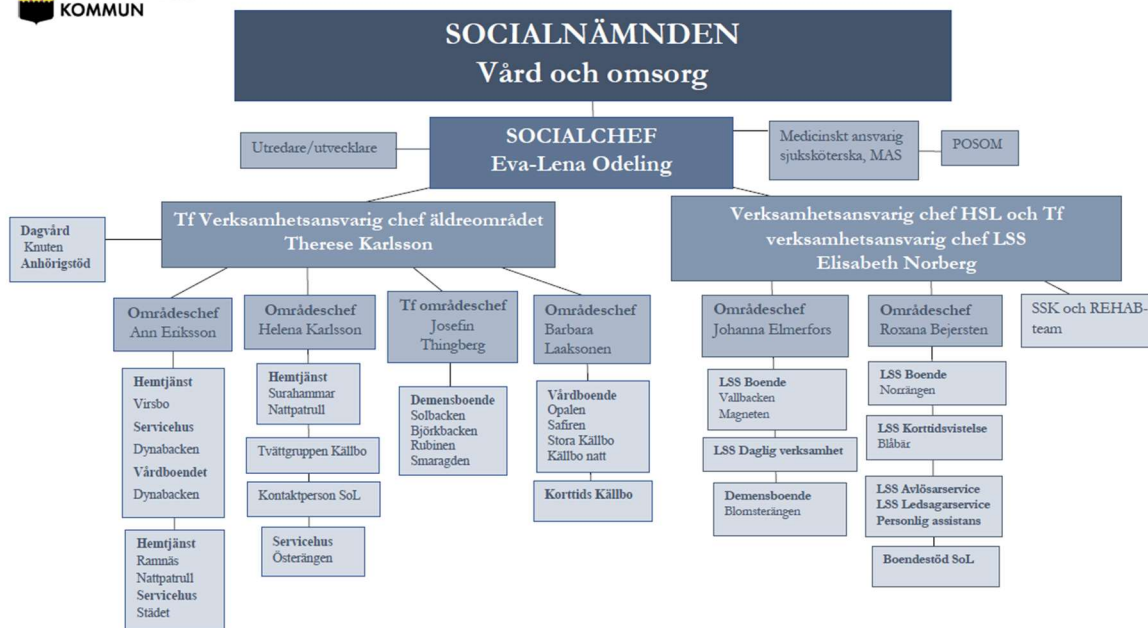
KOMMUN

SOCIALNÄMNDEN
Vård och omsorg

Utredare/utvecklare

SOCIALCHEF
Eva-Lena Odeling

Medicinskt ansvarig sjuksköterska, MAS

POSOM

Dagvård
Knuten
Anhörigstöd

Tf Verksamhetsansvarig chef äldreområdet
Therese Karlsson

Verksamhetsansvarig chef HSL och Tf verksamhetsansvarig chef LSS
Elisabeth Norberg

Områdeschef
Ann Eriksson

Hemtjänst
Virsbo
Servicehus
Dynabacken
Vårdboendet
Dynabacken

Hemtjänst
Ramnäs
Nattpatrull
Servicehus
Städet

Områdeschef
Helena Karlsson

Hemtjänst
Surahammar
Nattpatrull

Tvättgruppen Källbo

Kontaktperson SoL

Servicehus
Österängen

Tf områdeschef
Josefin Thingberg

Demensboende
Solbacken
Björkbacken
Rubinen
Smaragden

Områdeschef
Barbara Laaksonen

Vårdboende
Opalen
Safiren
Stora Källbo
Källbo natt

Korttids Källbo

Områdeschef
Johanna Elmerfors

LSS Boende
Vallbacken
Magneten

LSS Daglig verksamhet

Demensboende
Blomsterängen

Områdeschef
Roxana Bejersten

LSS Boende
Norrängen

LSS Korttidsvistelse
Blåbär

LSS Avlösarservice
LSS Ledsagarservice
Personlig assistans

Boendestöd SoL

SSK och REHAB-team